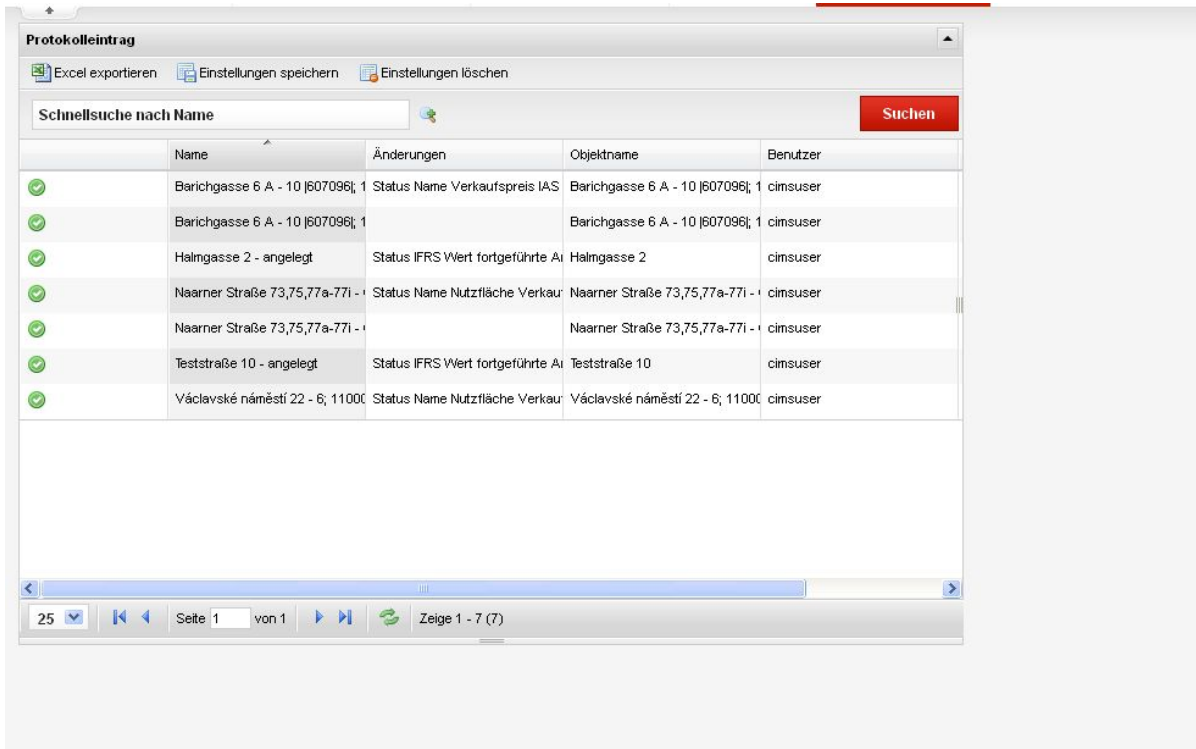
Protokolleintrag

Excel exportieren Einstellungen speichern Einstellungen löschen

Schnellsuche nach Name

Suchen

| | Name | Änderungen | Objektname | Benutzer |
|---|---|---|---|---|
| | Barichgasse 6 A - 10 \|607096\|; 1 | Status Name Verkaufspreis IAS | Barichgasse 6 A - 10 \|607096\|; 1 | cimsuser |
| | Barichgasse 6 A - 10 \|607096\|; 1 | | Barichgasse 6 A - 10 \|607096\|; 1 | cimsuser |
| | Halmgasse 2 - angelegt | Status IFRS Wert fortgeführte A | Halmgasse 2 | cimsuser |
| | Naarner Straße 73,75,77a-77i - | Status Name Nutzfläche Verkau | Naarner Straße 73,75,77a-77i - | cimsuser |
| | Naarner Straße 73,75,77a-77i - | | Naarner Straße 73,75,77a-77i - | cimsuser |
| | Teststraße 10 - angelegt | Status IFRS Wert fortgeführte A | Teststraße 10 | cimsuser |
| | Václavské náměstí 22 - 6; 1100 | Status Name Nutzfläche Verkau | Václavské náměstí 22 - 6; 1100 | cimsuser |

25 Seite 1 von 1 Zeige 1 - 7 (7)